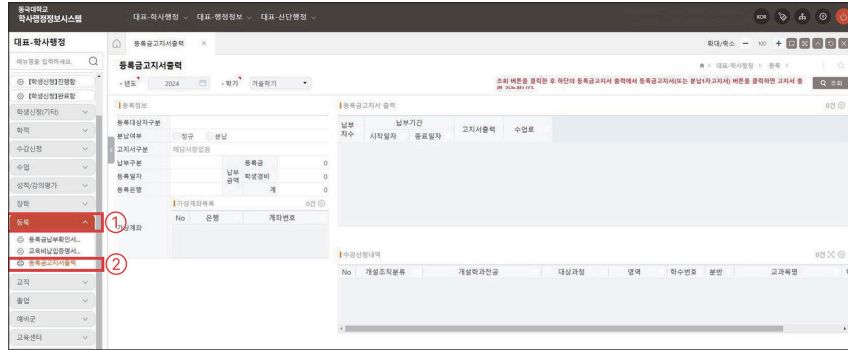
동국대학교
학사행정정보시스템

대표-학사행정 ∨ 대표-행정정보 ∨ 대표-산단행정 ∨

KOR

대표-학사행정

메뉴명을 입력하세요.

[학생신청]진행함

[학생신청]완료함

학생신청(기타)

학적

수강신청

수업

성적/강의평가

장학

등록

등록금납부확인서...

교육비납입증명서...

등록금고지서출력

교직

졸업

예비군

교육센터

등록금고지서출력 ×

확대/축소 − 100 +

등록금고지서출력

대표-학사행정 > 등록 >

• 년도 2024 • 학기 겨울학기

조회 버튼을 클릭한 후 하단의 등록금고지서 출력에서 등록금고지서(또는 분납1차고지서) 버튼을 클릭하면 고지서 출력 가능합니다.

조회

등록정보

등록대상자구분

분납여부 정규 분납

고지서구분 해당사항없음

납부구분

등록일자

등록은행

등록금 0

납부금액 학생경비 0

계 0

가상계좌목록 0건

가상계좌

| No | 은행 | 계좌번호 |
|---|---|---|

등록금고지서 출력 0건

| 납부차수 | 납부기간 시작일자 | 납부기간 종료일자 | 고지서출력 | 수업료 |
|---|---|---|---|---|

수강신청내역 0건

| No | 개설조직분류 | 개설학과전공 | 대상과정 | 영역 | 학수번호 | 분반 | 교과목명 |
|---|---|---|---|---|---|---|---|

①

②